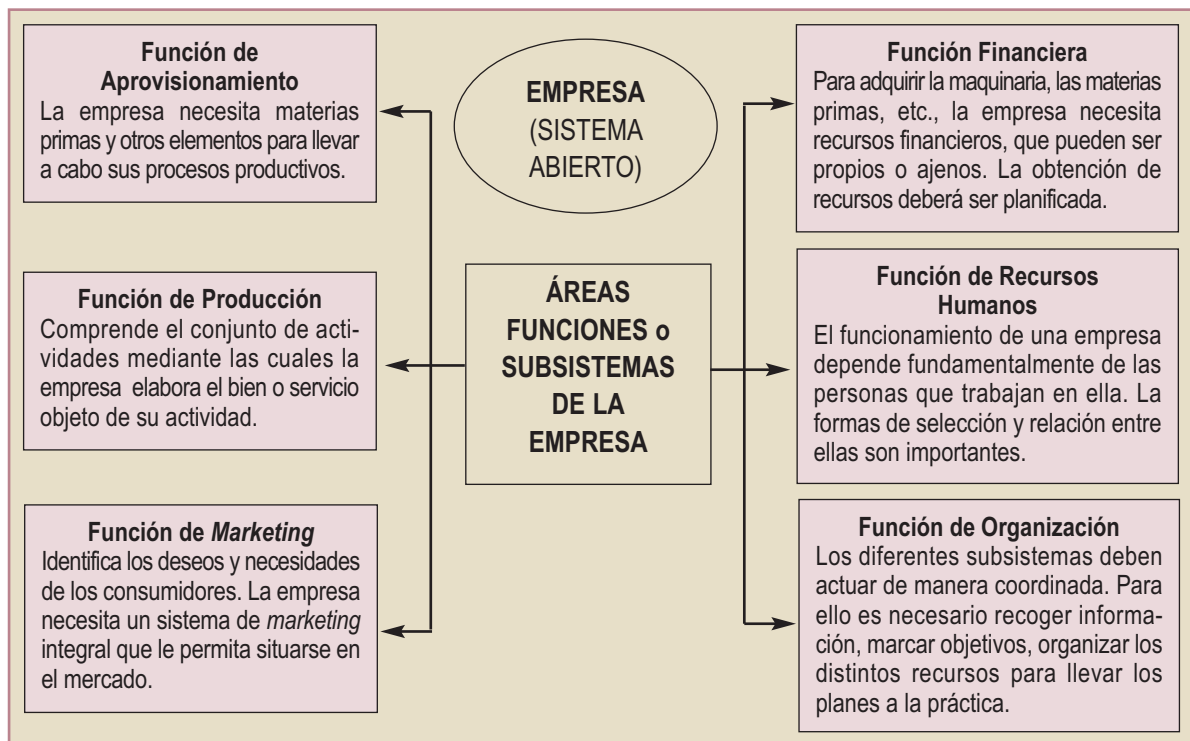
Función de Aprovisionamiento
La empresa necesita materias primas y otros elementos para llevar a cabo sus procesos productivos.

EMPRESA
(SISTEMA ABIERTO)

Función Financiera
Para adquirir la maquinaria, las materias primas, etc., la empresa necesita recursos financieros, que pueden ser propios o ajenos. La obtención de recursos deberá ser planificada.

Función de Producción
Comprende el conjunto de actividades mediante las cuales la empresa elabora el bien o servicio objeto de su actividad.

ÁREAS FUNCIONES o SUBSISTEMAS DE LA EMPRESA

Función de Recursos Humanos
El funcionamiento de una empresa depende fundamentalmente de las personas que trabajan en ella. La formas de selección y relación entre ellas son importantes.

Función de *Marketing*
Identifica los deseos y necesidades de los consumidores. La empresa necesita un sistema de *marketing* integral que le permita situarse en el mercado.

Función de Organización
Los diferentes subsistemas deben actuar de manera coordinada. Para ello es necesario recoger información, marcar objetivos, organizar los distintos recursos para llevar los planes a la práctica.